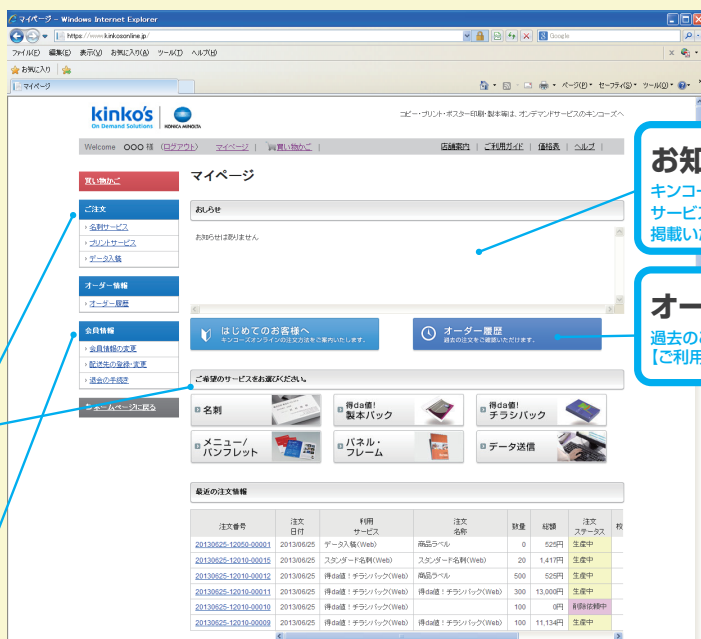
マイページ - Windows Internet Explorer
https://www.kinkosonline.jp/
Google
ファイル(F) 編集(E) 表示(V) お気に入り(A) ツール(T) ヘルプ(H)
お気に入り
マイページ
ページ(P) セーフティ(S) ツール(O)

kinko's On Demand Solutions KONICA MINOLTA
コピー・プリント・ポスター印刷・製本等は、オンデマンドサービスのキンコーズへ

Welcome OOO 様 (ログアウト) | マイページ | 買い物かご | 店舗案内 | ご利用ガイド | 価格表 | ヘルプ |

買い物かご

ご注文
名刺サービス
プリントサービス
データ入稿

オーダー情報
オーダー履歴

会員情報
会員情報の変更
配送先の登録・変更
退会の手続き

ホームページに戻る

マイページ

おしらせ
お知らせは ありません

はじめてのお客様へ
キンコーズオンラインの注文方法をご案内いたします。

オーダー履歴
過去の注文をご確認いただけます。

ご希望のサービスをお選びください。
名刺
得da価!製本パック
得da価!チラシパック
メニュー/パンフレット
パネル・フレーム
データ送信

最近の注文情報

| 注文番号 | 注文日付 | 利用サービス | 注文名称 | 数量 | 総額 | 注文ステータス |
|---|---|---|---|---|---|---|
| 20130625-12050-00001 | 2013/06/25 | データ入稿(Web) | 商品ラベル | 0 | 525円 | 生産中 |
| 20130625-12010-00015 | 2013/06/25 | スタンダード名刺(Web) | スタンダード名刺(Web) | 20 | 1,417円 | 生産中 |
| 20130625-12010-00012 | 2013/06/25 | 得da価!チラシパック(Web) | 商品ラベル | 500 | 525円 | 生産中 |
| 20130625-12010-00011 | 2013/06/25 | 得da価!チラシパック(Web) | 得da価!チラシパック(Web) | 300 | 13,000円 | 生産中 |
| 20130625-12010-00010 | 2013/06/25 | 得da価!チラシパック(Web) | | 100 | 0円 | 削除依頼中 |
| 20130625-12010-00009 | 2013/06/25 | 得da価!チラシパック(Web) | 得da価!チラシパック(Web) | 100 | 11,134円 | 生産中 |

お知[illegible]
キンコー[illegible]
サービス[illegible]
掲載い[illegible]

オー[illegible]
過去の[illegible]
【ご利用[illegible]